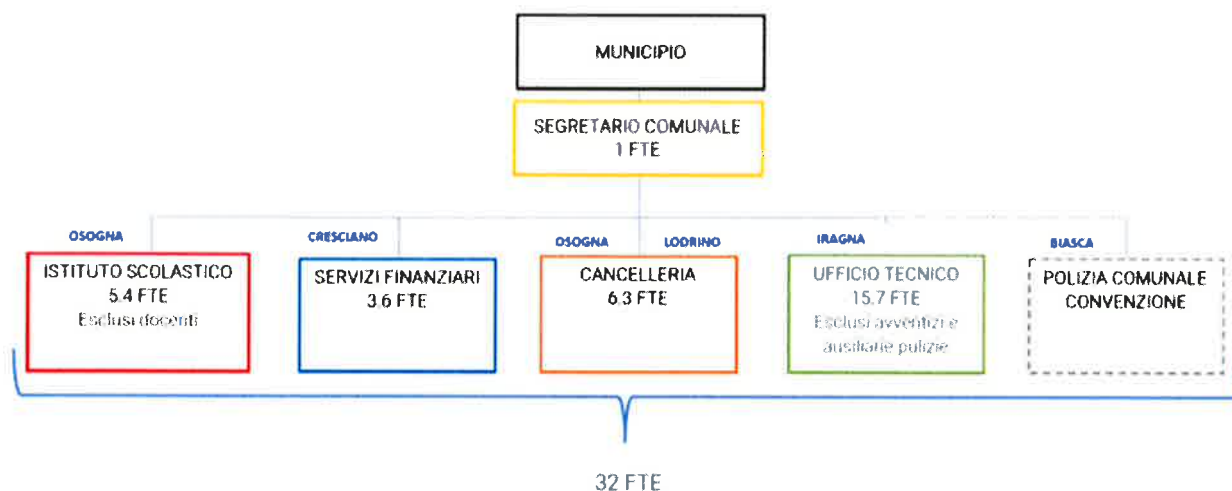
MUNICIPIO

SEGRETARIO COMUNALE
1 FTE

OSOGNA
ISTITUTO SCOLASTICO
5.4 FTE
Esclusi docenti

CRESCIANO
SERVIZI FINANZIARI
3.6 FTE

OSOGNA LODRINO
CANCELLERIA
6.3 FTE

IRAGNA
UFFICIO TECNICO
15.7 FTE
Esclusi avventizi e ausiliarie pulizie

BIASCA
POLIZIA COMUNALE
CONVENZIONE

32 FTE